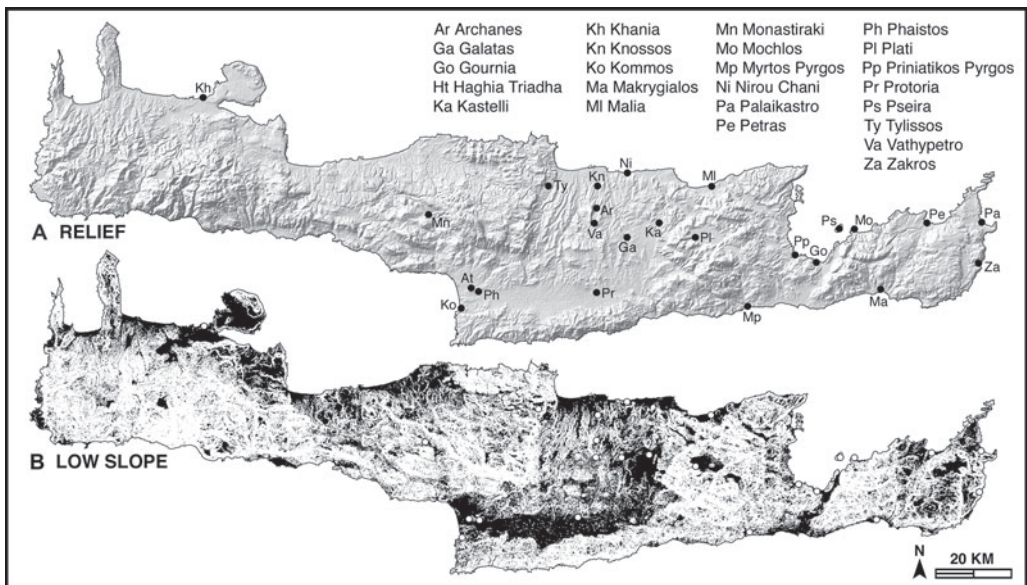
Ar Archanes
Ga Galatas
Go Gournia
Ht Haghia Triadha
Ka Kastelli

Kh Khania
Kn Knossos
Ko Kommos
Ma Makrygialos
Ml Malia

Mn Monastiraki
Mo Mochlos
Mp Myrtos Pyrgos
Ni Nirou Chani
Pa Palaikastro
Pe Petras

Ph Phaistos
Pl Plati
Pp Priniatikos Pyrgos
Pr Protoria
Ps Pseira
Ty Tylissos
Va Vathypetro
Za Zakros

Kh

Ty Kn Ni Ml

Mn Ar Ka Pl Ps Mo Pe Pa

Va Ga Pp Go

Za

At Ph

Ko Pr Mp Ma

A RELIEF

B LOW SLOPE

N

20 KM